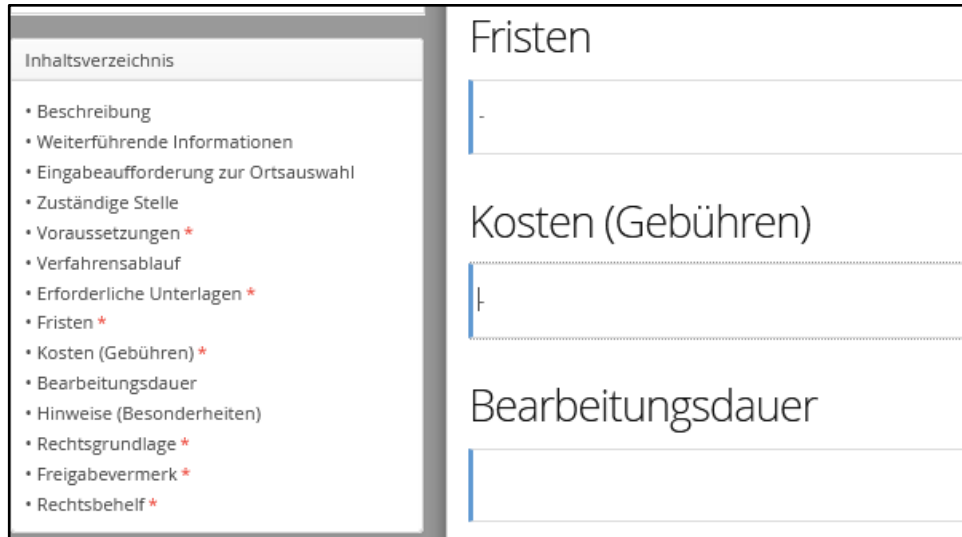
Inhaltsverzeichnis

• Beschreibung
• Weiterführende Informationen
• Eingabeaufforderung zur Ortsauswahl
• Zuständige Stelle
• Voraussetzungen *
• Verfahrensablauf
• Erforderliche Unterlagen *
• Fristen *
• Kosten (Gebühren) *
• Bearbeitungsdauer
• Hinweise (Besonderheiten)
• Rechtsgrundlage *
• Freigabevermerk *
• Rechtsbehelf *

Fristen

-

Kosten (Gebühren)

Bearbeitungsdauer